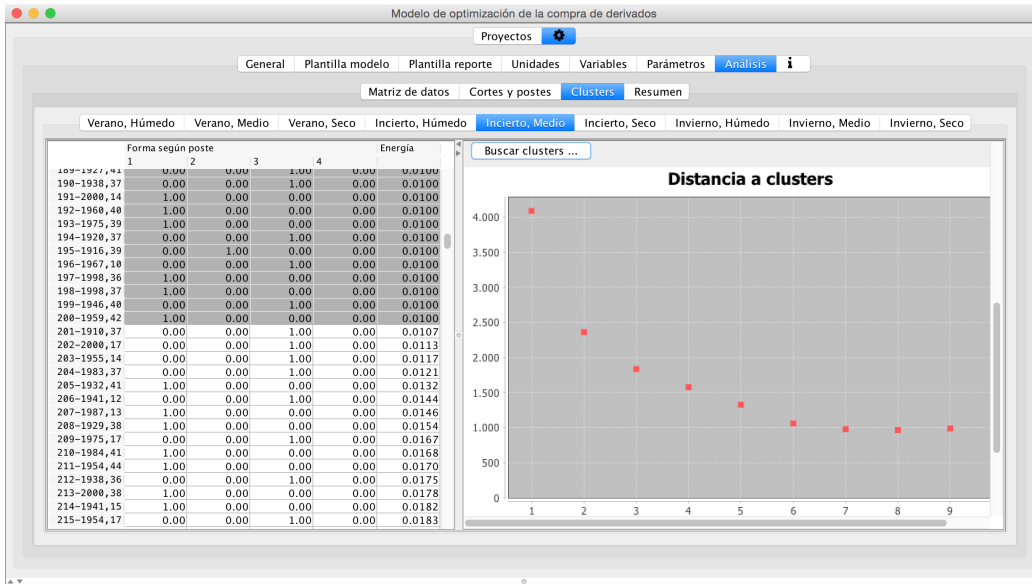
Modelo de optimización de la compra de derivados

Proyectos

General | Plantilla modelo | Plantilla reporte | Unidades | Variables | Parámetros | Análisis | i

Matriz de datos | Cortes y postes | Clusters | Resumen

Verano, Húmedo | Verano, Medio | Verano, Seco | Incierto, Húmedo | Incierto, Medio | Incierto, Seco | Invierno, Húmedo | Invierno, Medio | Invierno, Seco

| | Forma según poste 1 | 2 | 3 | 4 | Energía |
|---|---|---|---|---|---|
| 189-1927,41 | 0.00 | 0.00 | 1.00 | 0.00 | 0.0100 |
| 190-1938,37 | 0.00 | 0.00 | 1.00 | 0.00 | 0.0100 |
| 191-2000,14 | 1.00 | 0.00 | 0.00 | 0.00 | 0.0100 |
| 192-1960,40 | 1.00 | 0.00 | 0.00 | 0.00 | 0.0100 |
| 193-1975,39 | 1.00 | 0.00 | 0.00 | 0.00 | 0.0100 |
| 194-1920,37 | 0.00 | 0.00 | 1.00 | 0.00 | 0.0100 |
| 195-1916,39 | 0.00 | 1.00 | 0.00 | 0.00 | 0.0100 |
| 196-1967,10 | 0.00 | 0.00 | 1.00 | 0.00 | 0.0100 |
| 197-1998,36 | 1.00 | 0.00 | 0.00 | 0.00 | 0.0100 |
| 198-1998,37 | 1.00 | 0.00 | 0.00 | 0.00 | 0.0100 |
| 199-1946,40 | 0.00 | 0.00 | 1.00 | 0.00 | 0.0100 |
| 200-1959,42 | 1.00 | 0.00 | 0.00 | 0.00 | 0.0100 |
| 201-1910,37 | 0.00 | 0.00 | 1.00 | 0.00 | 0.0107 |
| 202-2000,17 | 0.00 | 0.00 | 1.00 | 0.00 | 0.0113 |
| 203-1955,14 | 0.00 | 0.00 | 1.00 | 0.00 | 0.0117 |
| 204-1983,37 | 0.00 | 0.00 | 1.00 | 0.00 | 0.0121 |
| 205-1932,41 | 1.00 | 0.00 | 0.00 | 0.00 | 0.0132 |
| 206-1941,12 | 0.00 | 0.00 | 1.00 | 0.00 | 0.0144 |
| 207-1987,13 | 1.00 | 0.00 | 0.00 | 0.00 | 0.0146 |
| 208-1929,38 | 1.00 | 0.00 | 0.00 | 0.00 | 0.0154 |
| 209-1975,17 | 0.00 | 0.00 | 1.00 | 0.00 | 0.0167 |
| 210-1984,41 | 1.00 | 0.00 | 0.00 | 0.00 | 0.0168 |
| 211-1954,44 | 1.00 | 0.00 | 0.00 | 0.00 | 0.0170 |
| 212-1938,36 | 0.00 | 0.00 | 1.00 | 0.00 | 0.0175 |
| 213-2000,38 | 1.00 | 0.00 | 0.00 | 0.00 | 0.0178 |
| 214-1941,15 | 1.00 | 0.00 | 0.00 | 0.00 | 0.0182 |
| 215-1954,17 | 0.00 | 0.00 | 1.00 | 0.00 | 0.0183 |

Buscar clusters ...

Distancia a clusters

4.000
3.500
3.000
2.500
2.000
1.500
1.000
500
0

1 2 3 4 5 6 7 8 9